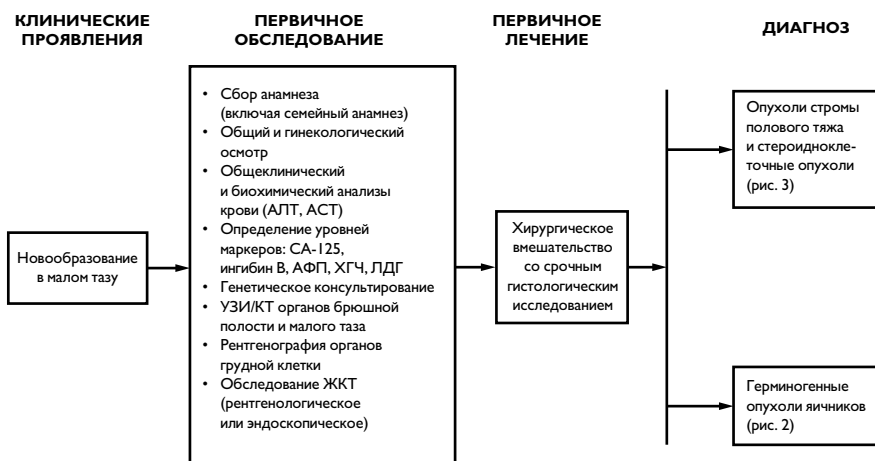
КЛИНИЧЕСКИЕ ПРОЯВЛЕНИЯ

ПЕРВИЧНОЕ ОБСЛЕДОВАНИЕ

ПЕРВИЧНОЕ ЛЕЧЕНИЕ

ДИАГНОЗ

Новообразование в малом тазу

- Сбор анамнеза (включая семейный анамнез)
- Общий и гинекологический осмотр
- Общеклинический и биохимический анализы крови (АЛТ, АСТ)
- Определение уровней маркеров: СА-125, ингибин В, АФП, ХГЧ, ЛДГ
- Генетическое консультирование
- УЗИ/КТ органов брюшной полости и малого таза
- Рентгенография органов грудной клетки
- Обследование ЖКТ (рентгенологическое или эндоскопическое)

Хирургическое вмешательство со срочным гистологическим исследованием

Опухоли стромы полового тяжа и стероидноклеточные опухоли (рис. 3)

Герминогенные опухоли яичников (рис. 2)